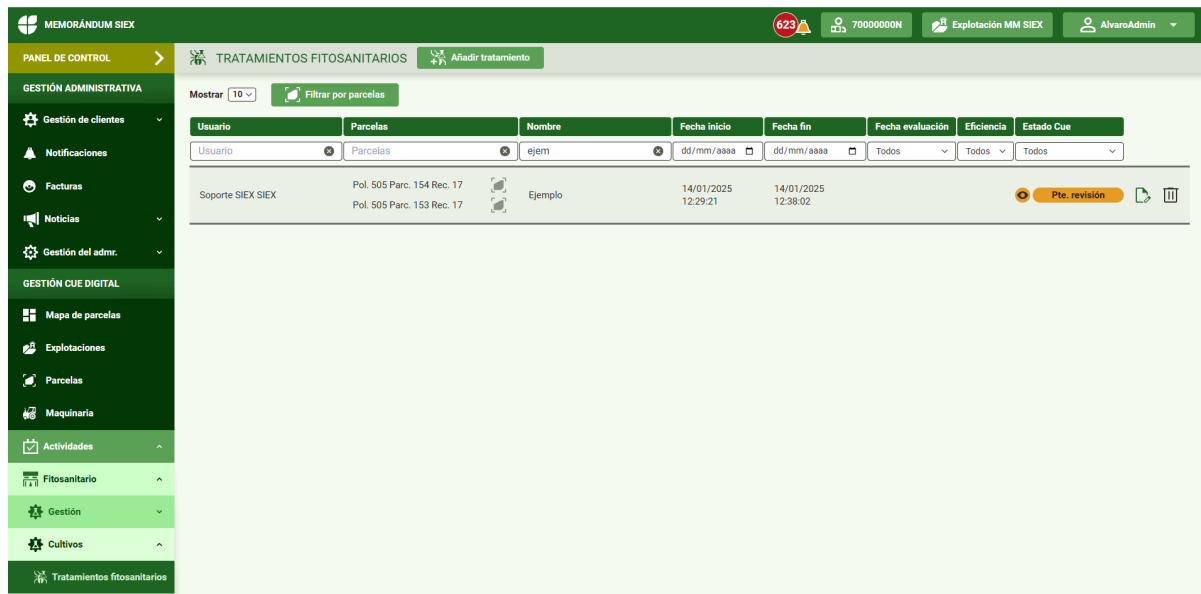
MEMORÁNDUM SIEX

623

70000000N

Explotación MM SIEX

AlvaroAdmin

PANEL DE CONTROL

GESTIÓN ADMINISTRATIVA

Gestión de clientes

Notificaciones

Facturas

Noticias

Gestión del admr.

GESTIÓN CUE DIGITAL

Mapa de parcelas

Explotaciones

Parcelas

Maquinaria

Actividades

Fitosanitario

Gestión

Cultivos

Tratamientos fitosanitarios

TRATAMIENTOS FITOSANITARIOS

Añadir tratamiento

Mostrar 10

Filtrar por parcelas

| Usuario | Parcelas | Nombre | Fecha inicio | Fecha fin | Fecha evaluación | Eficiencia | Estado Cue |
|---|---|---|---|---|---|---|---|
| Usuario | Parcelas | ejem | dd/mm/aaaa | dd/mm/aaaa | Todos | Todos | Todos |
| Soporte SIEX SIEX | Pol. 505 Parc. 154 Rec. 17<br>Pol. 505 Parc. 153 Rec. 17 | Ejemplo | 14/01/2025 12:29:21 | 14/01/2025 12:38:02 | | | Pte. revisión |